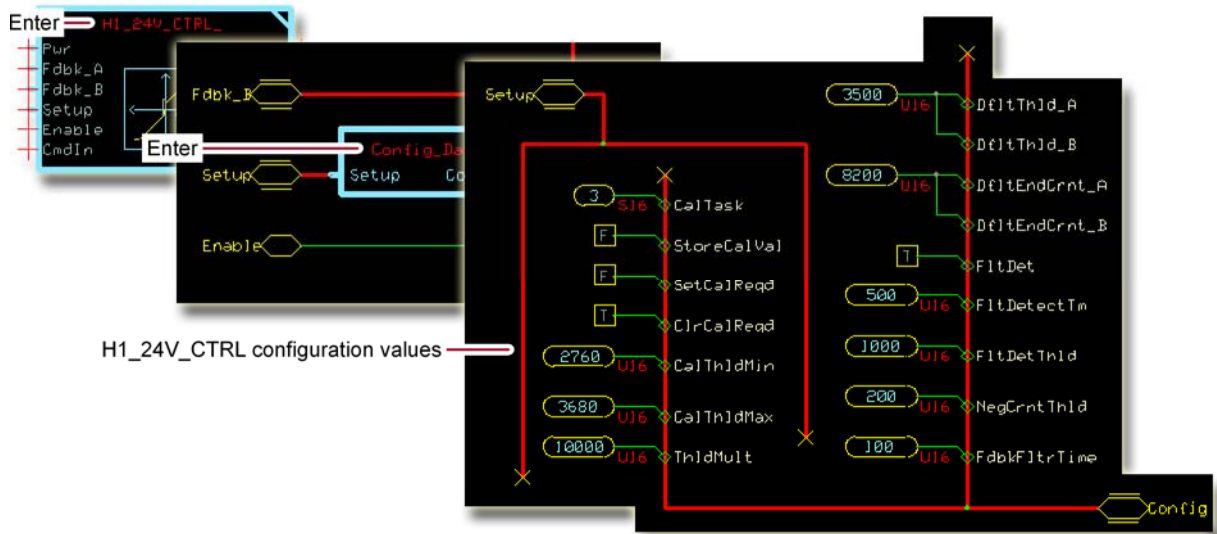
Enter
H1_24V_CTRL_
Pwr
Fdbk_A
Fdbk_B
Setup
Enable
CmdIn

Fdbk_B
Enter
Config_Da
Setup
Setup
Co
Enable

H1_24V_CTRL configuration values

Setup
3
SI6
CalTask
F
StoreCalVal
F
SetCalReqd
T
ClrCalReqd
2760
UI6
CalThldMin
3680
UI6
CalThldMax
10000
UI6
ThldMult

3500
UI6
DfltThld_A
DfltThld_B
8200
UI6
DfltEndCrnt_A
DfltEndCrnt_B
T
FltDet
500
UI6
FltDetectTm
1000
UI6
FltDetThld
200
UI6
NegCrntThld
100
UI6
FdbkFltrTime
Config